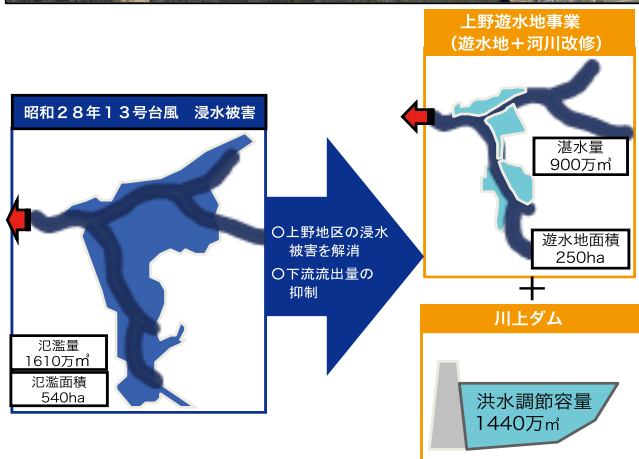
昭和２８年１３号台風　浸水被害

氾濫量
1610万㎥

氾濫面積
540ha

○上野地区の浸水被害を解消
○下流流出量の抑制

上野遊水地事業
（遊水地＋河川改修）

湛水量
900万㎥

遊水地面積
250ha

＋

川上ダム

洪水調節容量
1440万㎥